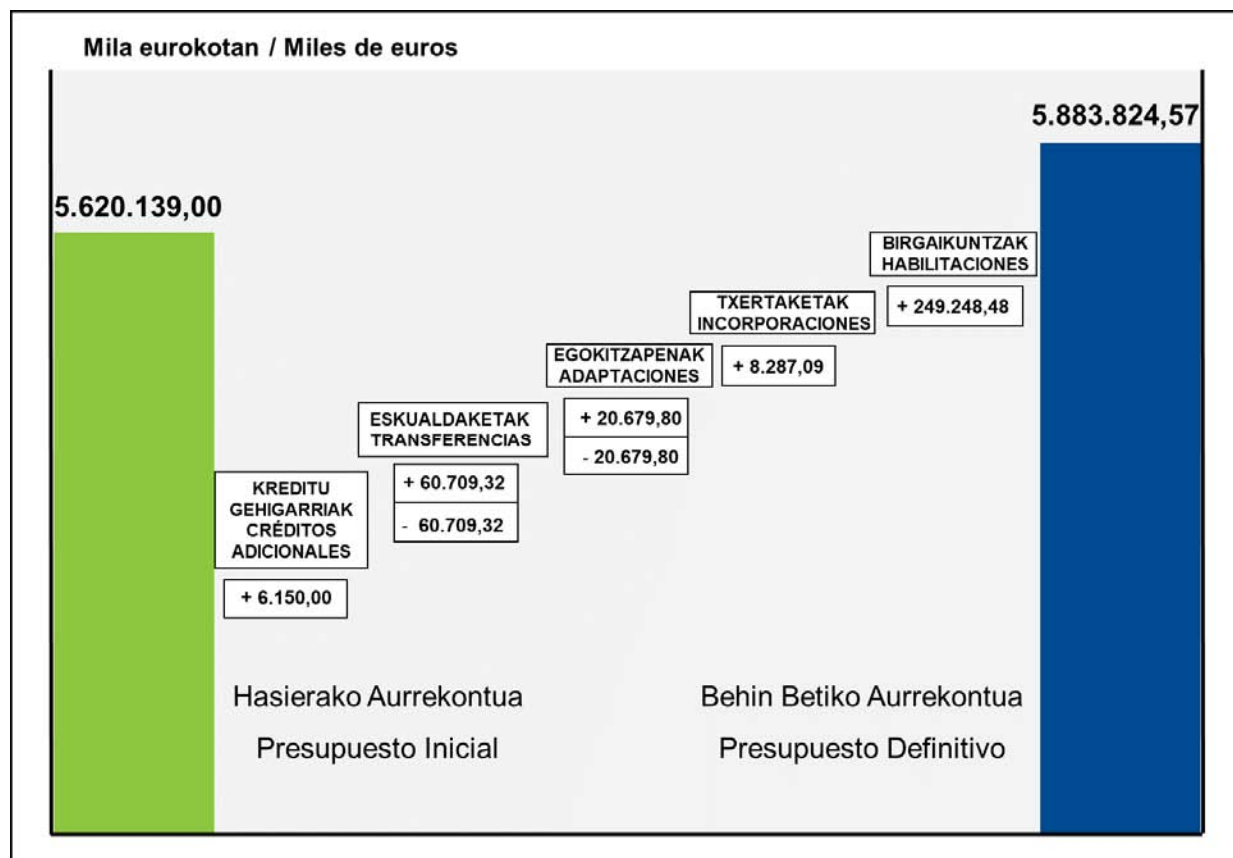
Mila eurokotan / Miles de euros

5.883.824,57

5.620.139,00

BIRGAIKUNTZAK
HABILITACIONES

+ 249.248,48

TXERTAKETAK
INCORPORACIONES

+ 8.287,09

EGOKITZAPENAK
ADAPTACIONES

+ 20.679,80

- 20.679,80

ESKUALDAKETAK
TRANSFERENCIAS

+ 60.709,32

- 60.709,32

KREDITU
GEHIGARRIAK
CRÉDITOS
ADICIONALES

+ 6.150,00

Hasierako Aurrekontua

Presupuesto Inicial

Behin Betiko Aurrekontua

Presupuesto Definitivo